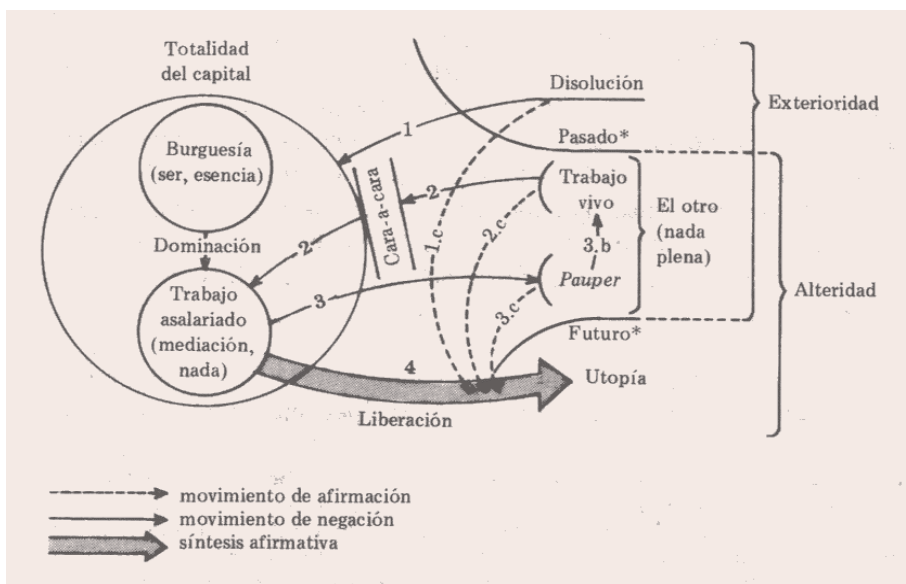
Totalidad del capital

Burguesía (ser, esencia)

Dominación

Trabajo asalariado (mediación, nada)

Cara-a-cara

Disolución

Pasado*

Trabajo vivo

El otro (nada plena)

Pauper

Futuro*

Utopía

Liberación

Exterioridad

Alteridad

1

2

2

3

4

1.c

2.c

3.b

3.c

movimiento de afirmación
movimiento de negación
síntesis afirmativa